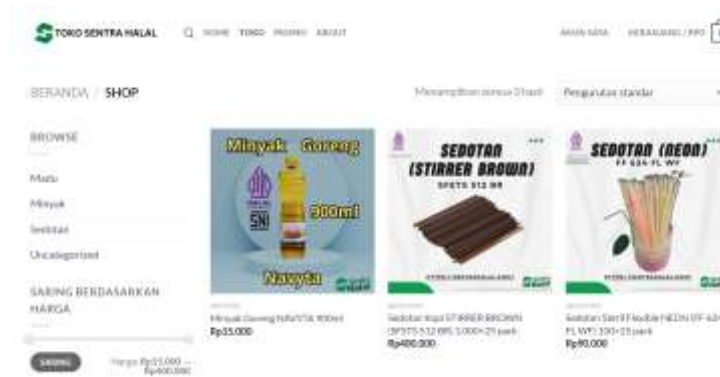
TOKO SENTRA HALAL

HOME TOKO PROMO ABOUT

MASUK/DAFTAR KERANJANG / RP0

BERANDA / SHOP

Menampilkan semua 3 hasil

Pengurutan standar

BROWSE

Madu

Minyak

Sedotan

Uncategorized

SARING BERDASARKAN HARGA

SARING

Harga: Rp35.000 — Rp400.000

Minyak Goreng

900ml

Nawyta

MINYAK

Minyak Goreng Nawyta 900ml

Rp35.000

SEDOTAN (STIRRER BROWN)

SFSTS 512 BR

SEDOTAN

Sedotan Kopi STIRRER BROWN (SFSTS 512 BR) 1.000×25 pack

Rp400.000

SEDOTAN (NEON)

FF 624 FL WP

SEDOTAN

Sedotan Steril Flexible NEON (FF 624 FL WP) 100×25 pack

Rp90.000